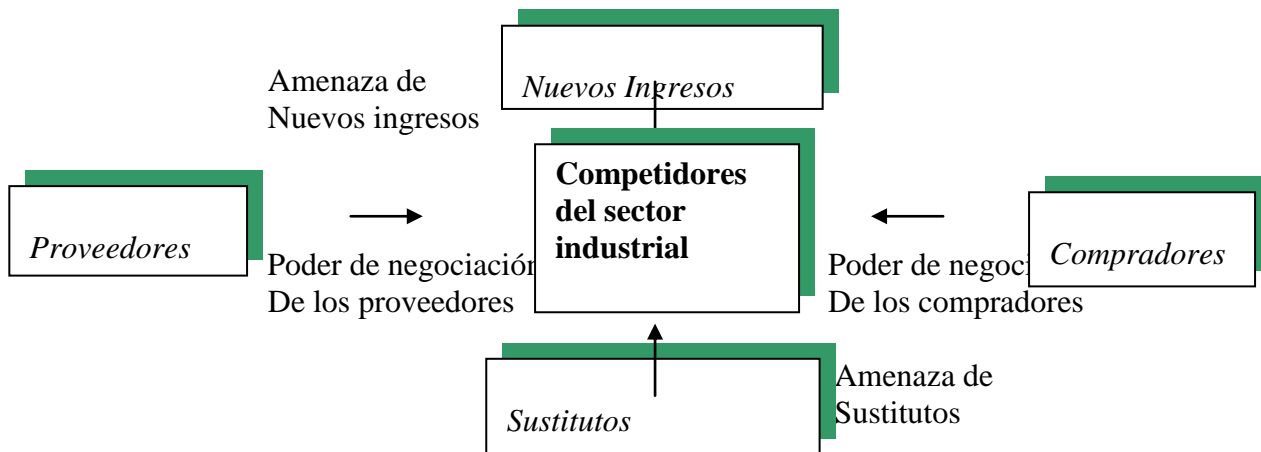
Nuevos Ingresos

Amenaza de Nuevos ingresos

Proveedores

Competidores del sector industrial

Compradores

Poder de negociación De los proveedores

Poder de negoci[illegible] De los compradores

Sustitutos

Amenaza de Sustitutos